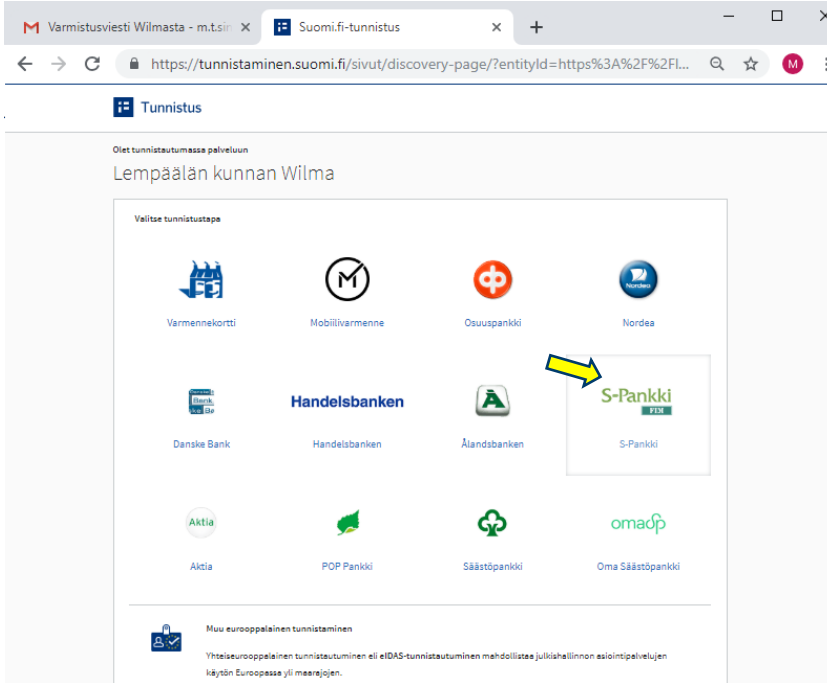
Varmistusviesti Wilmasta - m.t.sir ×
Suomi.fi-tunnistus ×
+
https://tunnistaminen.suomi.fi/sivut/discovery-page/?entityId=https%3A%2F%2Fl...
M

Tunnistus

Olet tunnistautumassa palveluun
Lempäälän kunnan Wilma

Valitse tunnistustapa

Varmennekortti
Mobiilivarmenne
Osuuspankki
Nordea
Nordea

Danske Bank
Handelsbanken
Handelsbanken
Ålandsbanken
S-Pankki
FIM
S-Pankki

Aktia
Aktia
POP Pankki
Säästöpankki
omasp
Oma Säästöpankki

Muu eurooppalainen tunnistaminen
Yhteiseurooppalainen tunnistautuminen eli eIDAS-tunnistautuminen mahdollistaa julkishallinnon asiointipalvelujen käytön Euroopassa yli maarajojen.